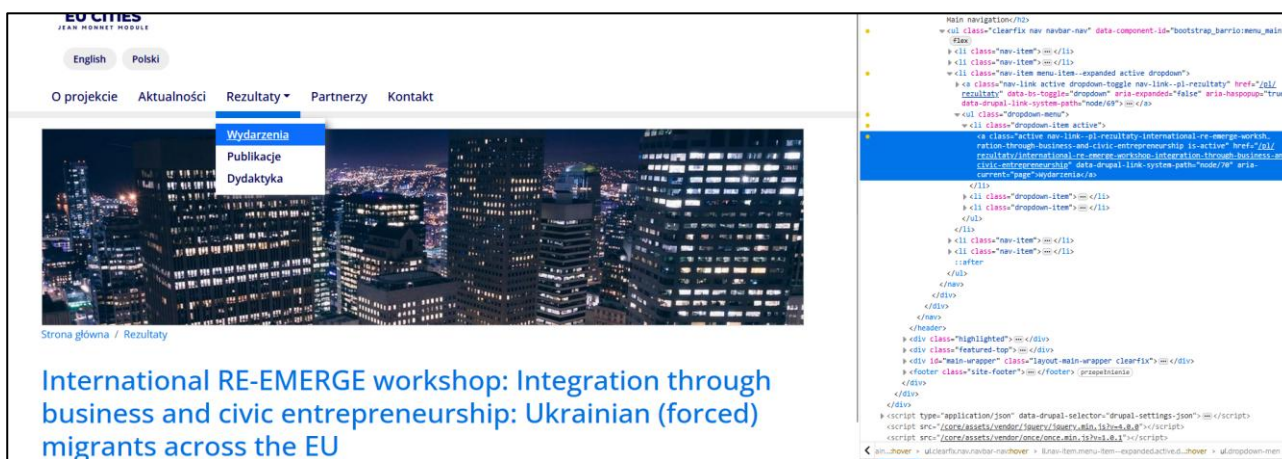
EU CITIES
JEAN MONNET MODULE

English Polski

O projekcie Aktualności Rezultaty Partnerzy Kontakt

Wydarzenia
Publikacje
Dydaktyka

Strona główna / Rezultaty

International RE-EMERGE workshop: Integration through business and civic entrepreneurship: Ukrainian (forced) migrants across the EU

Main navigation</h2>
<ul class="clearfix nav navbar-nav" data-component-id="bootstrap_barrio:menu_main
flex
<li class="nav-item"> ⋯ </li>
<li class="nav-item"> ⋯ </li>
<li class="nav-item menu-item--expanded active dropdown">
<a class="nav-link active dropdown-toggle nav-link--pl-rezultaty" href="/pl/rezultaty" data-bs-toggle="dropdown" aria-expanded="false" aria-haspopup="tru data-drupal-link-system-path="node/69"> ⋯ </a>
<ul class="dropdown-menu">
<li class="dropdown-item active">
<a class="active nav-link--pl-rezultaty-international-re-emerge-worksh ration-through-business-and-civic-entrepreneurship is-active" href="/pl/rezultaty/international-re-emerge-workshop-integration-through-business-an civic-entrepreneurship" data-drupal-link-system-path="node/70" aria-current="page">Wydarzenia</a>
</li>
<li class="dropdown-item"> ⋯ </li>
<li class="dropdown-item"> ⋯ </li>
</ul>
</li>
<li class="nav-item"> ⋯ </li>
<li class="nav-item"> ⋯ </li>
::after
</ul>
</nav>
</div>
</div>
</nav>
</header>
<div class="highlighted"> ⋯ </div>
<div class="featured-top"> ⋯ </div>
<div id="main-wrapper" class="layout-main-wrapper clearfix"> ⋯ </div>
<footer class="site-footer"> ⋯ </footer> przepełnienia
</div>
</div>
</div>
<script type="application/json" data-drupal-selector="drupal-settings-json"> ⋯ </script>
<script src="/core/assets/vendor/jquery/jquery.min.js?v=4.0.0"></script>
<script src="/core/assets/vendor/once/once.min.js?v=1.0.1"></script>
ain...hover › ul.clearfix.nav.navbar-navhover › li.nav-item.menu-item--expanded.active.d...hover › ul.dropdown-men